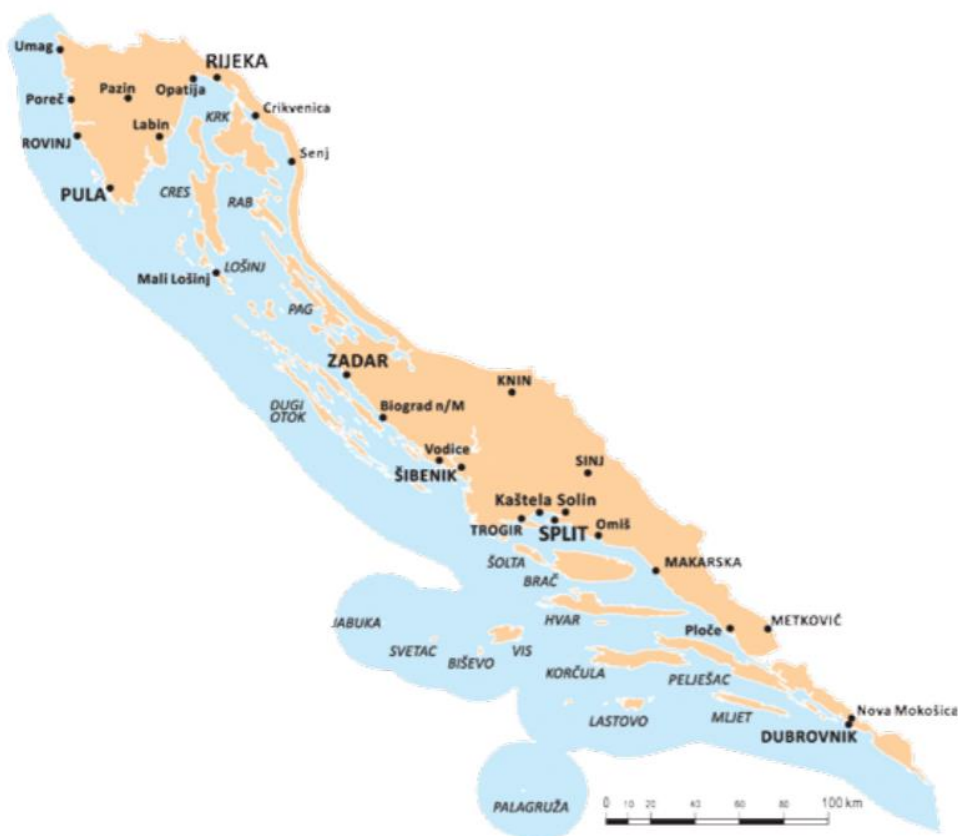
Umag
RIJEKA
Pazin
Opatija
Poreč
Crikvenica
KRK
Labin
ROVINJ
Senj
PULA
CRES
RAB
LOŠINJ
Mali Lošinj
PAG
ZADAR
KNIN
DUGI OTOK
Biograd n/M
Vodice
SINJ
ŠIBENIK
Kaštela
Solin
TROGIR
SPLIT
Omiš
ŠOLTA
MAKARSKA
BRAČ
JABUKA
HVAR
METKOVIĆ
Ploče
SVETAC
BIŠEVO
VIS
KORČULA
PELJEŠAC
Nova Mokošica
LASTOVO
MLJET
DUBROVNIK
PALAGRUŽA
0
10
20
40
60
80
100 km